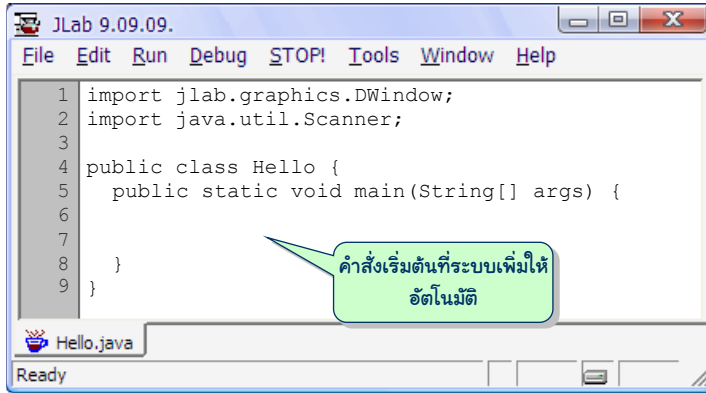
JLab 9.09.09.

File Edit Run Debug STOP! Tools Window Help

1 import jlab.graphics.DWindow;
2 import java.util.Scanner;
3
4 public class Hello {
5 public static void main(String[] args) {
6
7
8 }
9 }

คำสั่งเริ่มต้นที่ระบบเพิ่มให้อัตโนมัติ

Hello.java

Ready